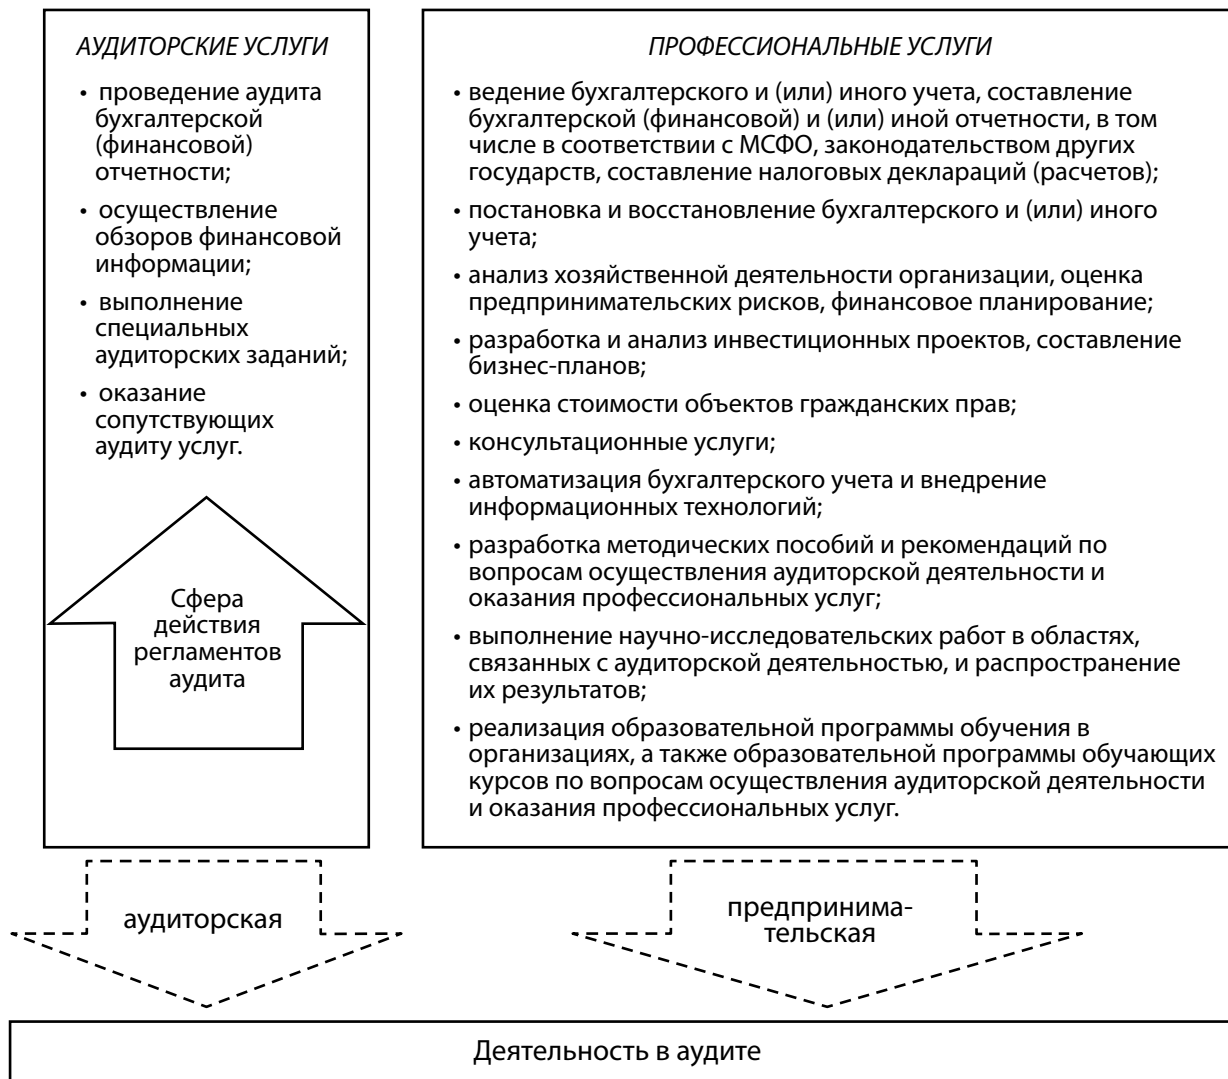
АУДИТОРСКИЕ УСЛУГИ

• проведение аудита бухгалтерской (финансовой) отчетности;

• осуществление обзоров финансовой информации;

• выполнение специальных аудиторских заданий;

• оказание сопутствующих аудиту услуг.

Сфера действия регламентов аудита

ПРОФЕССИОНАЛЬНЫЕ УСЛУГИ

• ведение бухгалтерского и (или) иного учета, составление бухгалтерской (финансовой) и (или) иной отчетности, в том числе в соответствии с МСФО, законодательством других государств, составление налоговых деклараций (расчетов);

• постановка и восстановление бухгалтерского и (или) иного учета;

• анализ хозяйственной деятельности организации, оценка предпринимательских рисков, финансовое планирование;

• разработка и анализ инвестиционных проектов, составление бизнес-планов;

• оценка стоимости объектов гражданских прав;

• консультационные услуги;

• автоматизация бухгалтерского учета и внедрение информационных технологий;

• разработка методических пособий и рекомендаций по вопросам осуществления аудиторской деятельности и оказания профессиональных услуг;

• выполнение научно-исследовательских работ в областях, связанных с аудиторской деятельностью, и распространение их результатов;

• реализация образовательной программы обучения в организациях, а также образовательной программы обучающих курсов по вопросам осуществления аудиторской деятельности и оказания профессиональных услуг.

аудиторская

предпринимательская

Деятельность в аудите